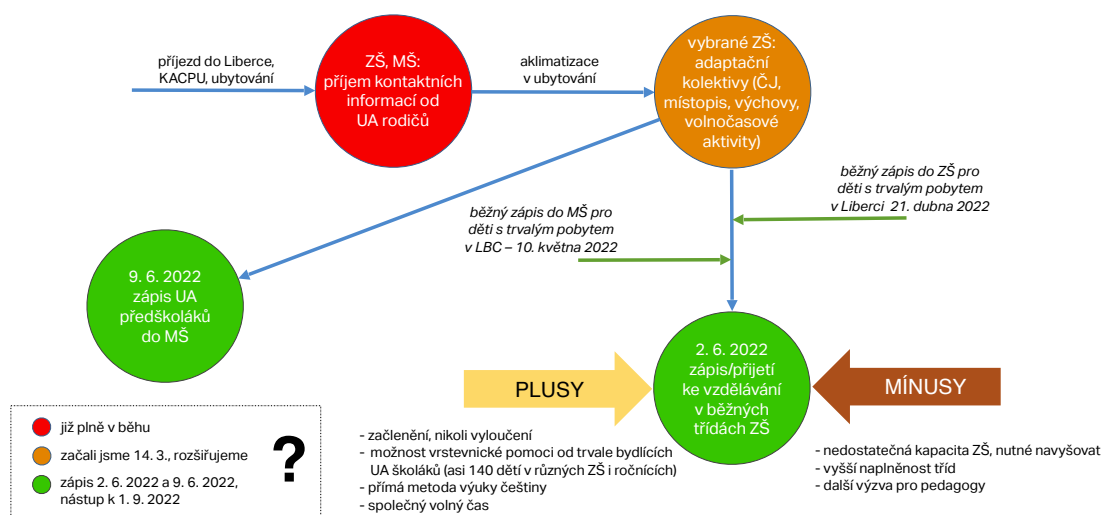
příjezd do Liberce, KACPU, ubytování

ZŠ, MŠ: příjem kontaktních informací od UA rodičů

aklimatizace v ubytování

vybrané ZŠ: adaptační kolektivy (ČJ, místopis, výchovy, volnočasové aktivity)

běžný zápis do ZŠ pro děti s trvalým pobytem v Liberci 21. dubna 2022

běžný zápis do MŠ pro děti s trvalým pobytem v LBC – 10. května 2022

9. 6. 2022 zápis UA předškoláků do MŠ

2. 6. 2022 zápis/přijetí ke vzdělávání v běžných třídách ZŠ

PLUSY

MÍNUSY

již plně v běhu

začali jsme 14. 3., rozšiřujeme

zápis 2. 6. 2022 a 9. 6. 2022, nástup k 1. 9. 2022

?

- začlenění, nikoli vyloučení
- možnost vrstevnické pomoci od trvale bydlících UA školáků (asi 140 dětí v různých ZŠ i ročnících)
- přímá metoda výuky češtiny
- společný volný čas

- nedostatečná kapacita ZŠ, nutné navyšovat
- vyšší naplněnost tříd
- další výzva pro pedagogy